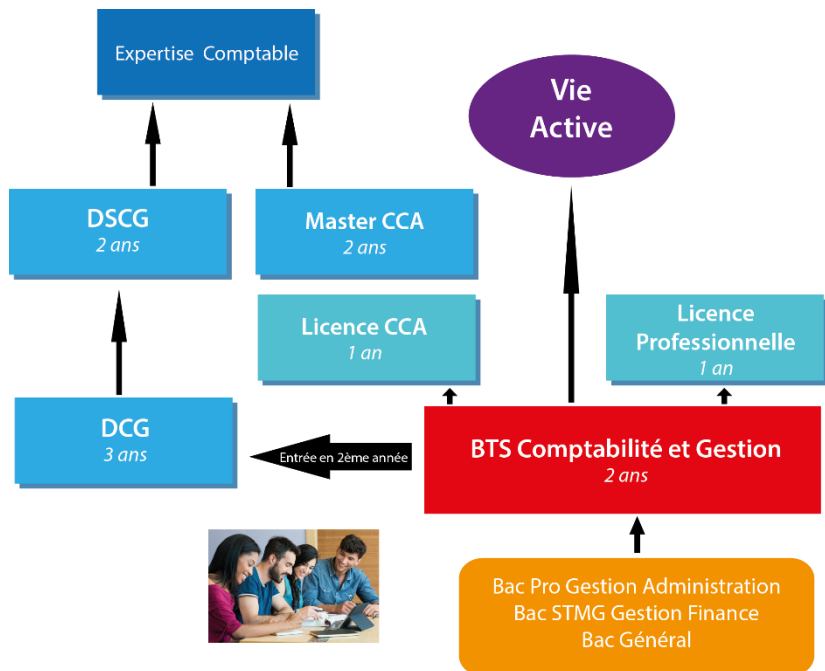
Expertise Comptable

Vie Active

DSCG
2 ans

Master CCA
2 ans

Licence CCA
1 an

Licence Professionnelle
1 an

DCG
3 ans

Entrée en 2ème année

BTS Comptabilité et Gestion
2 ans

Bac Pro Gestion Administration
Bac STMG Gestion Finance
Bac Général